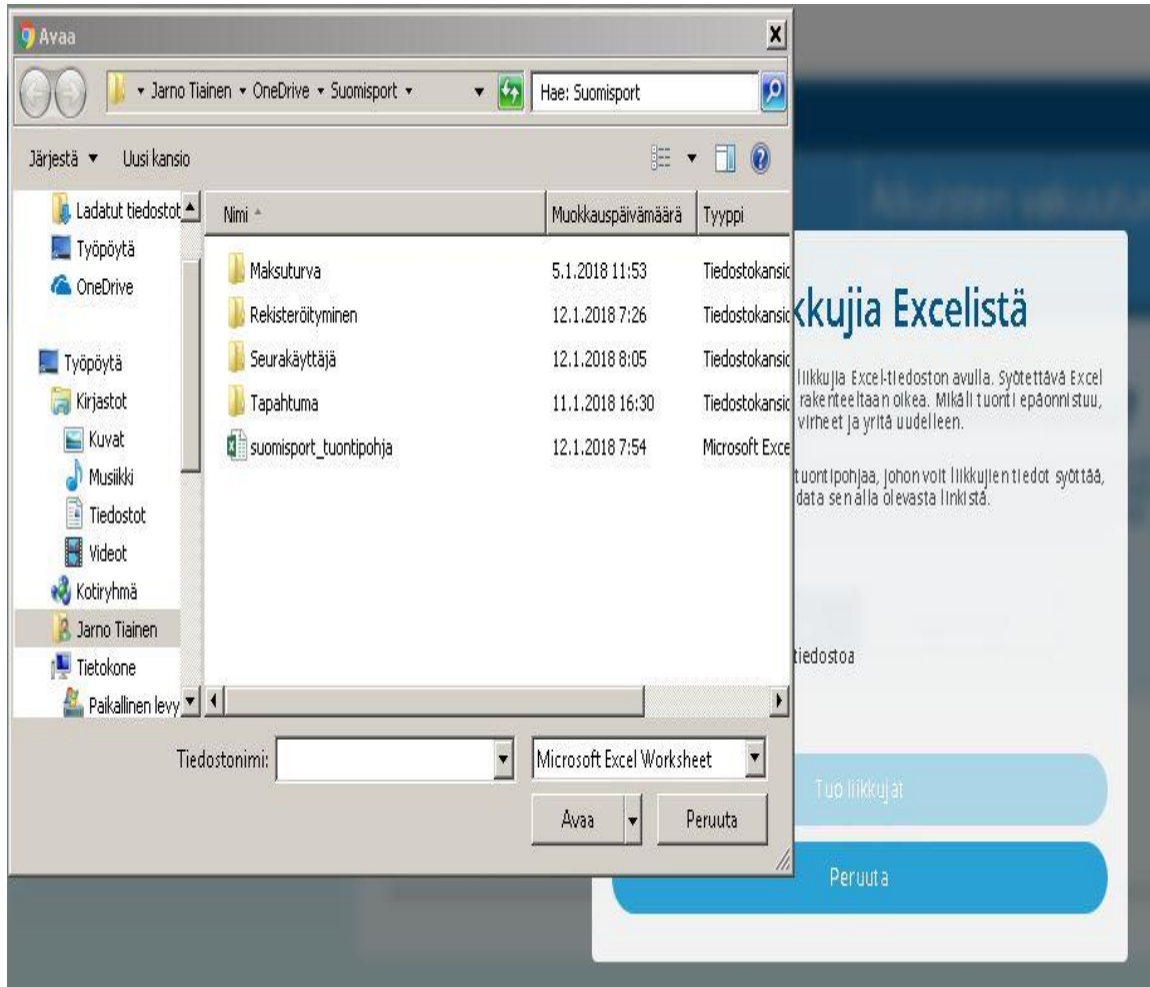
Avaa

▸ Jarno Tiainen ▸ OneDrive ▸ Suomisport ▸

Hae: Suomisport

Järjestä ▼ Uusi kansio

Ladatut tiedostot
Työpöytä
OneDrive

Työpöytä
Kirjastot
Kuvat
Musiikki
Tiedostot
Videot
Kotiryhmä
Jarno Tiainen
Tietokone
Paikallinen levy

| Nimi | Muokkauspäivämäärä | Tyyppi |
|---|---|---|
| Maksuturva | 5.1.2018 11:53 | Tiedostokansio |
| Rekisteröityminen | 12.1.2018 7:26 | Tiedostokansio |
| Seurakäyttäjä | 12.1.2018 8:05 | Tiedostokansio |
| Tapahtuma | 11.1.2018 16:30 | Tiedostokansio |
| suomisport_tuontipohja | 12.1.2018 7:54 | Microsoft Exce |

Tiedostonimi:

Microsoft Excel Worksheet

Avaa

Peruuta

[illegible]

kkujia Excelistä

liikkujia Excel-tiedoston avulla. Syötettävä Excel rakenteeltaan oikea. Mikäli tuonti epäonnistuu, virheet ja yritä uudelleen.

tuontipohjaa, johon voit liikkujien tiedot syöttää, data sen alla olevasta linkistä.

tiedostoa

Tuo liikkujat

Peruuta